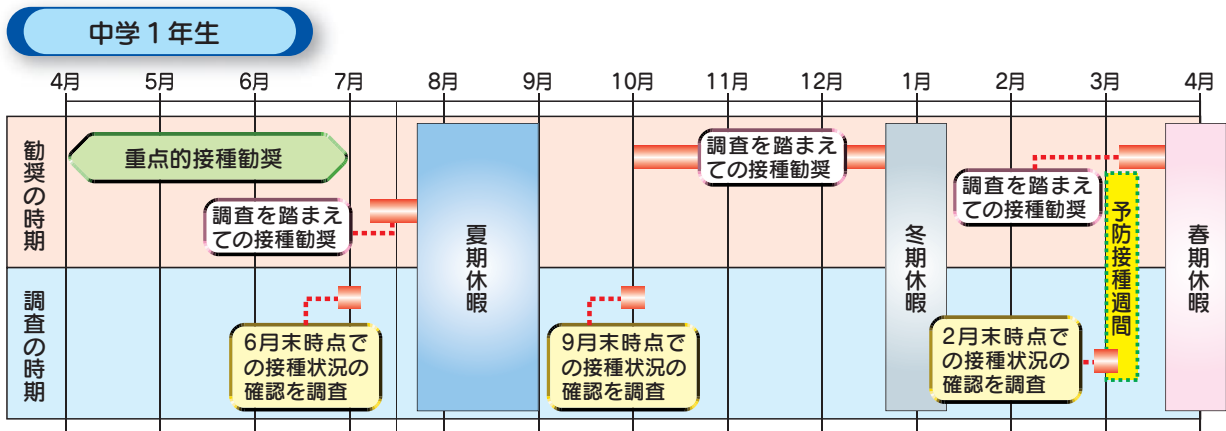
中学１年生

4月 5月 6月 7月 8月 9月 10月 11月 12月 1月 2月 3月 4月

勧奨の時期

重点的接種勧奨

調査を踏まえての接種勧奨

夏期休暇

調査を踏まえての接種勧奨

冬期休暇

調査を踏まえての接種勧奨

予防接種週間

春期休暇

調査の時期

6月末時点での接種状況の確認を調査

9月末時点での接種状況の確認を調査

2月末時点での接種状況の確認を調査